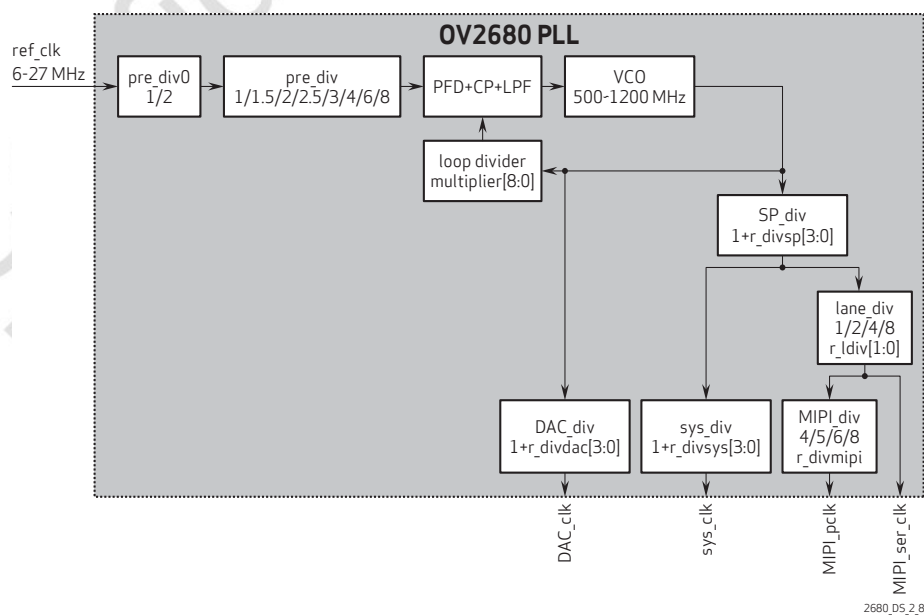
OV2680 PLL

ref_clk
6-27 MHz

pre_div0
1/2

pre_div
1/1.5/2/2.5/3/4/6/8

PFD+CP+LPF

VCO
500-1200 MHz

loop divider
multiplier[8:0]

SP_div
1+r_divsp[3:0]

lane_div
1/2/4/8
r_ldiv[1:0]

DAC_div
1+r_divdac[3:0]

sys_div
1+r_divsys[3:0]

MIPI_div
4/5/6/8
r_divmipi

DAC_clk

sys_clk

MIPI_pclk

MIPI_ser_clk

2680_DS_2.8